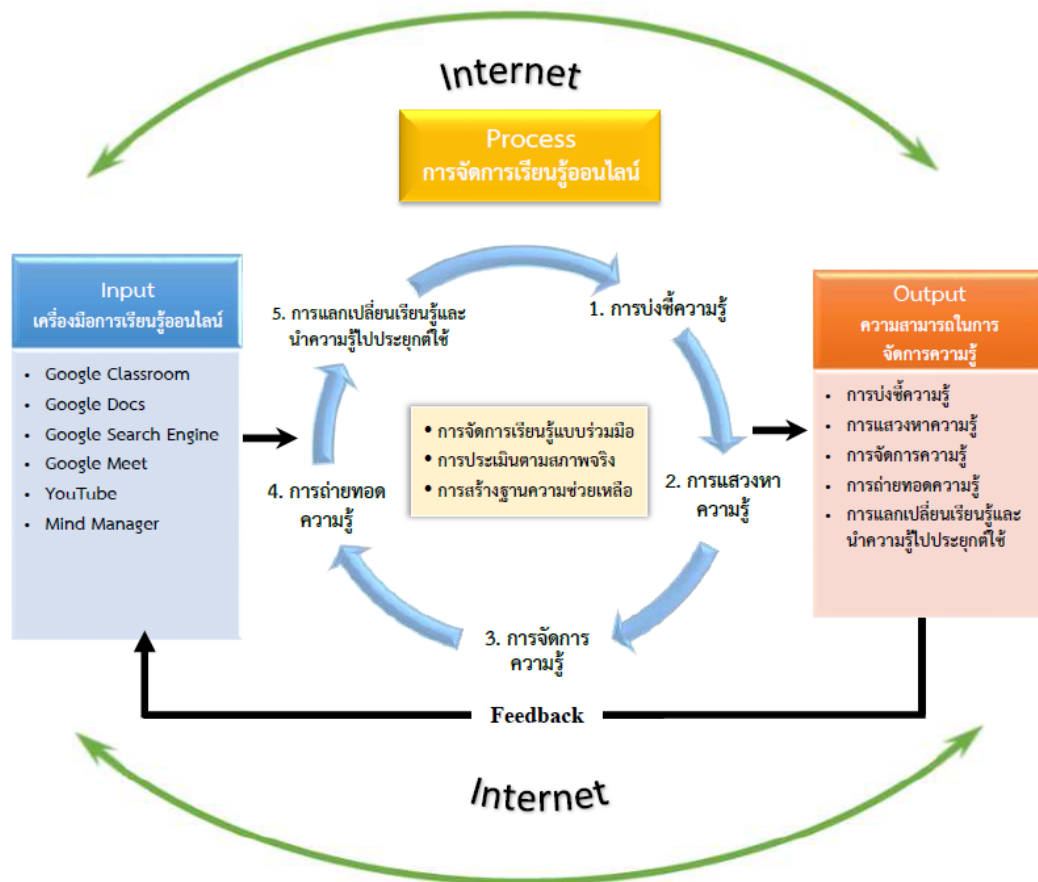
Internet

Process
การจัดการเรียนรู้ออนไลน์

Input
เครื่องมือการเรียนรู้ออนไลน์

- Google Classroom
- Google Docs
- Google Search Engine
- Google Meet
- YouTube
- Mind Manager

5. การแลกเปลี่ยนเรียนรู้และนำความรู้ไปประยุกต์ใช้

1. การบ่งชี้ความรู้

- การจัดการเรียนรู้แบบร่วมมือ
- การประเมินตามสภาพจริง
- การสร้างฐานความช่วยเหลือ

4. การถ่ายทอดความรู้

2. การแสวงหาความรู้

3. การจัดการความรู้

Output
ความสามารถในการจัดการความรู้

- การบ่งชี้ความรู้
- การแสวงหาความรู้
- การจัดการความรู้
- การถ่ายทอดความรู้
- การแลกเปลี่ยนเรียนรู้และนำความรู้ไปประยุกต์ใช้

Feedback

Internet